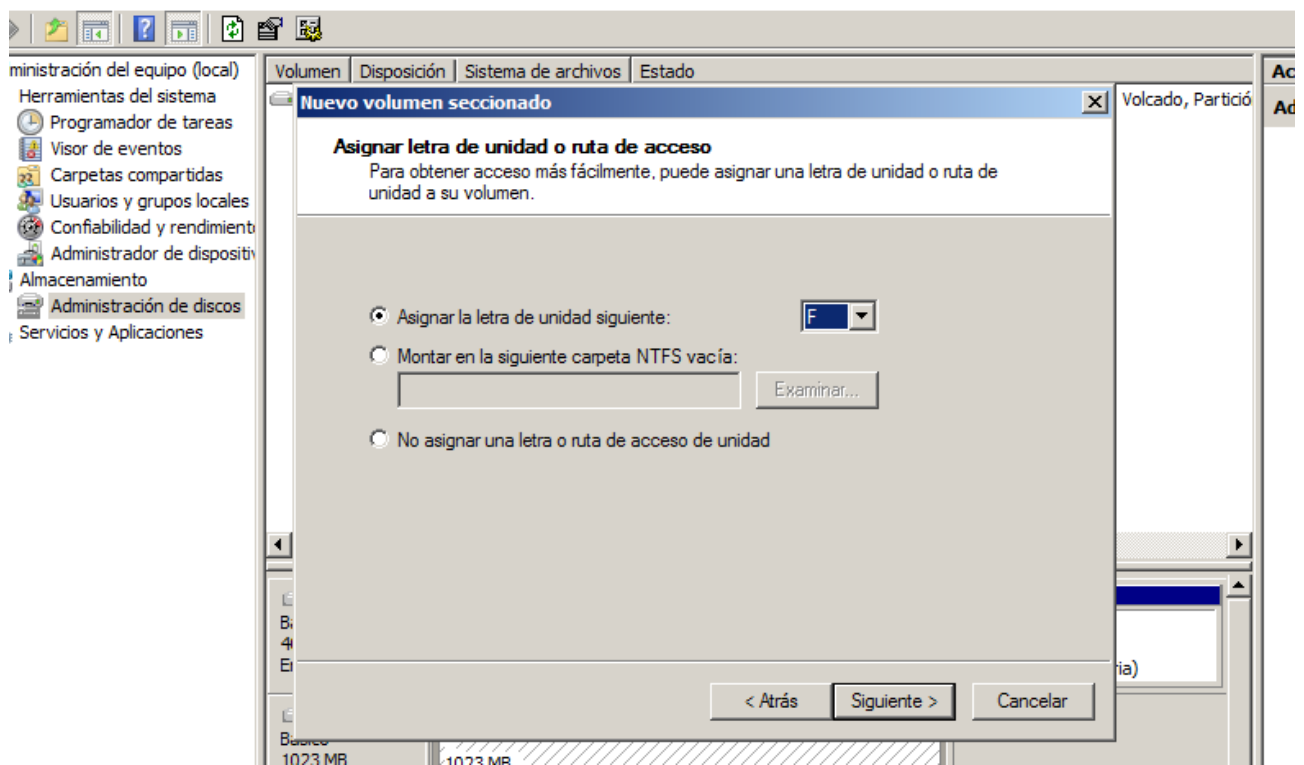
ministración del equipo (local)
Herramientas del sistema
Programador de tareas
Visor de eventos
Carpetas compartidas
Usuarios y grupos locales
Confiabilidad y rendimient
Administrador de dispositi
Almacenamiento
Administración de discos
Servicios y Aplicaciones

| Volumen | Disposición | Sistema de archivos | Estado |
|---|---|---|---|

Volcado, Partició

Ac
Ad

Nuevo volumen seccionado

Asignar letra de unidad o ruta de acceso
Para obtener acceso más fácilmente, puede asignar una letra de unidad o ruta de unidad a su volumen.

Asignar la letra de unidad siguiente: F
Montar en la siguiente carpeta NTFS vacía:
Examinar...
No asignar una letra o ruta de acceso de unidad

< Atrás
Siguiente >
Cancelar

B
4
E
ia)
Básico
1023 MB
1023 MB